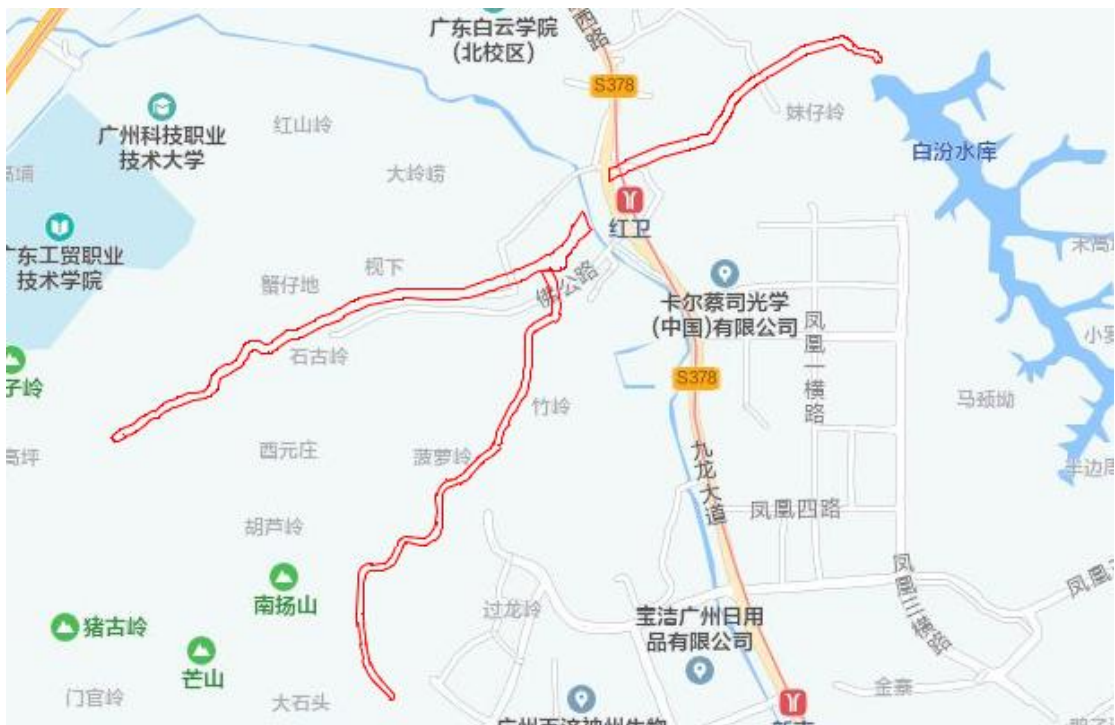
广东白云学院
(北校区)
西路
S378
妹仔岭
广州科技职业技术大学
红山岭
白汾水库
岳埔
大岭塝
红卫
广东工贸职业技术学院
枧下
铁公路
卡尔蔡司光学(中国)有限公司
蟹仔地
凤凰一横路
石古岭
S378
子岭
竹岭
马颈坳
高坪
西元庄
菠萝岭
九龙大道
凤凰四路
胡芦岭
南扬山
凤凰三横路
凤凰
过龙岭
猪古岭
宝洁广州日用品有限公司
芒山
金寨
门官岭
大石头
小
半边
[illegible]